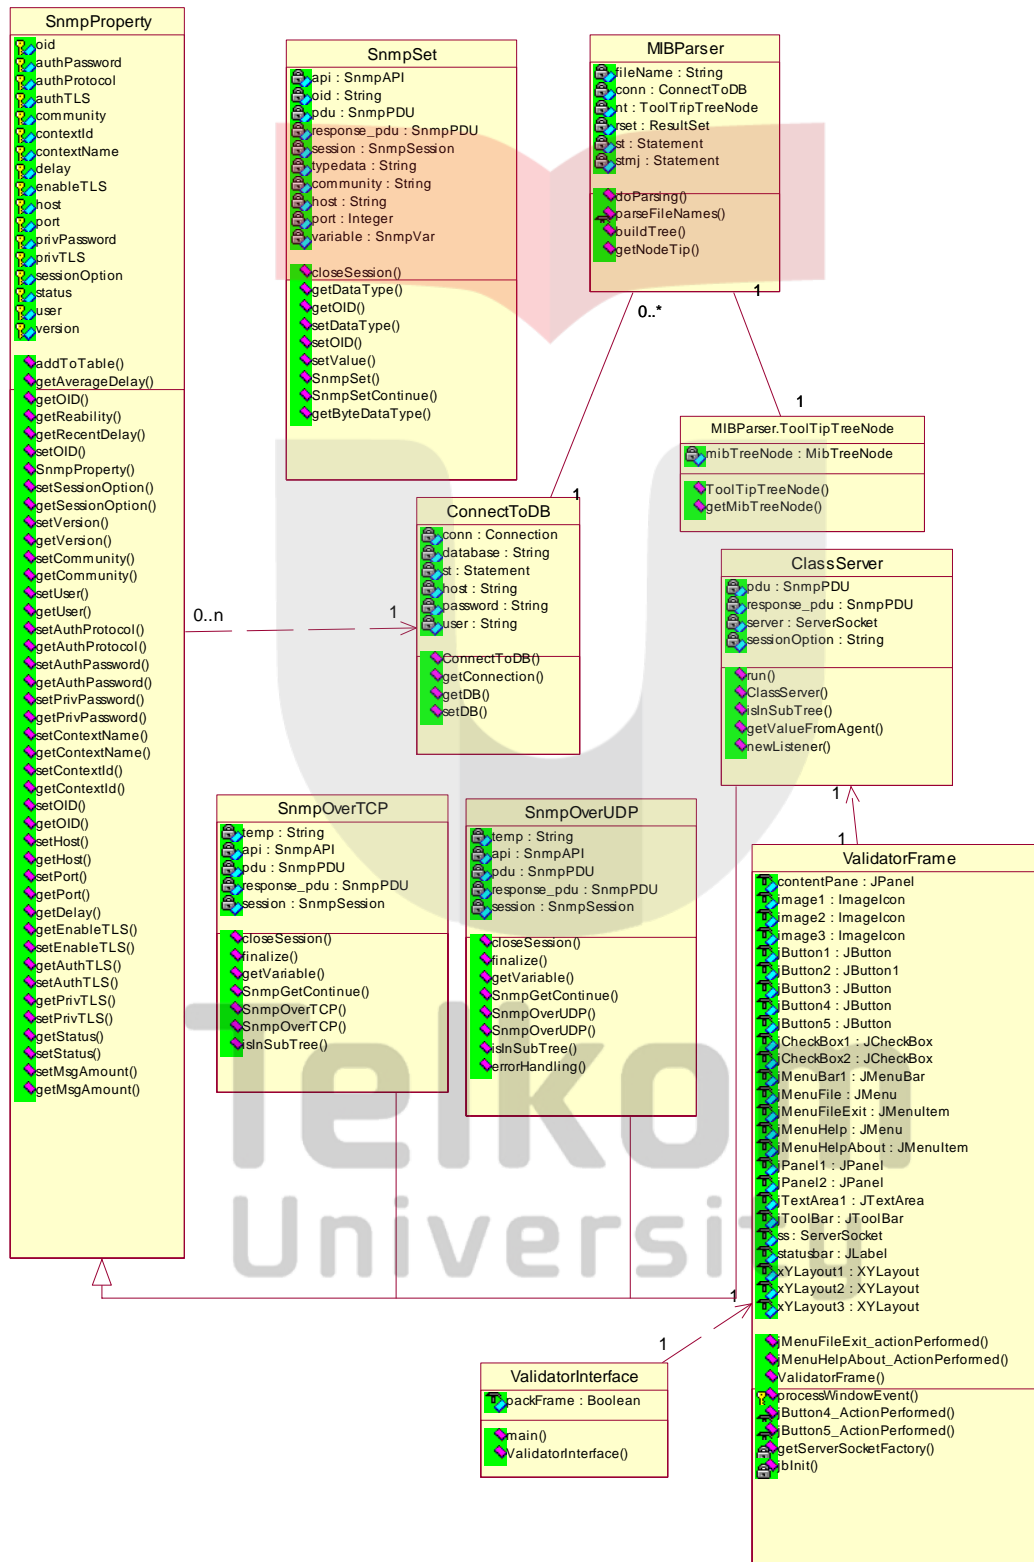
SnmpProperty
oid
authPassword
authProtocol
authTLS
community
contextId
contextName
delay
enableTLS
host
port
privPassword
privTLS
sessionOption
status
user
version
addToTable()
getAverageDelay()
getOID()
getReability()
getRecentDelay()
setOID()
SnmpProperty()
setSessionOption()
getSessionOption()
setVersion()
getVersion()
setCommunity()
getCommunity()
setUser()
getUser()
setAuthProtocol()
getAuthProtocol()
setAuthPassword()
getAuthPassword()
setPrivPassword()
getPrivPassword()
setContextName()
getContextName()
setContextId()
getContextId()
setOID()
getOID()
setHost()
getHost()
setPort()
getPort()
getDelay()
getEnableTLS()
setEnableTLS()
getAuthTLS()
setAuthTLS()
getPrivTLS()
setPrivTLS()
getStatus()
setStatus()
setMsgAmount()
getMsgAmount()

SnmpSet
api : SnmpAPI
oid : String
pdu : SnmpPDU
response_pdu : SnmpPDU
session : SnmpSession
typedata : String
community : String
host : String
port : Integer
variable : SnmpVar
closeSession()
getDataType()
getOID()
setDataType()
setOID()
setValue()
SnmpSet()
SnmpSetContinue()
getByteDataType()

MIBParser
fileName : String
conn : ConnectToDB
nt : ToolTripTreeNode
rset : ResultSet
st : Statement
stmj : Statement
doParsing()
parseFileNames()
buildTree()
getNodeTip()

0..*
1
1

MIBParser.ToolTipTreeNode
mibTreeNode : MibTreeNode
ToolTipTreeNode()
getMibTreeNode()

1
ConnectToDB
conn : Connection
database : String
st : Statement
host : String
password : String
user : String
ConnectToDB()
getConnection()
getDB()
setDB()

0..n
1

ClassServer
pdu : SnmpPDU
response_pdu : SnmpPDU
server : ServerSocket
sessionOption : String
run()
ClassServer()
isInSubTree()
getValueFromAgent()
newListener()

1
1

SnmpOverTCP
temp : String
api : SnmpAPI
pdu : SnmpPDU
response_pdu : SnmpPDU
session : SnmpSession
closeSession()
finalize()
getVariable()
SnmpGetContinue()
SnmpOverTCP()
SnmpOverTCP()
isInSubTree()

SnmpOverUDP
temp : String
api : SnmpAPI
pdu : SnmpPDU
response_pdu : SnmpPDU
session : SnmpSession
closeSession()
finalize()
getVariable()
SnmpGetContinue()
SnmpOverUDP()
SnmpOverUDP()
isInSubTree()
errorHandling()

ValidatorFrame
contentPane : JPanel
image1 : ImageIcon
image2 : ImageIcon
image3 : ImageIcon
jButton1 : JButton
jButton2 : JButton1
jButton3 : JButton
jButton4 : JButton
jButton5 : JButton
jCheckBox1 : JCheckBox
jCheckBox2 : JCheckBox
jMenuBar1 : JMenuBar
jMenuFile : JMenu
jMenuFileExit : JMenuItem
jMenuHelp : JMenu
jMenuHelpAbout : JMenuItem
jPanel1 : JPanel
jPanel2 : JPanel
jTextArea1 : JTextArea
jToolBar : JToolBar
ss : ServerSocket
statusbar : JLabel
xYLayout1 : XYLayout
xYLayout2 : XYLayout
xYLayout3 : XYLayout
jMenuFileExit_actionPerformed()
jMenuHelpAbout_ActionPerformed()
ValidatorFrame()
processWindowEvent()
jButton4_ActionPerformed()
jButton5_ActionPerformed()
getServerSocketFactory()
jbInit()

1
1

ValidatorInterface
packFrame : Boolean
main()
ValidatorInterface()

Telkom University